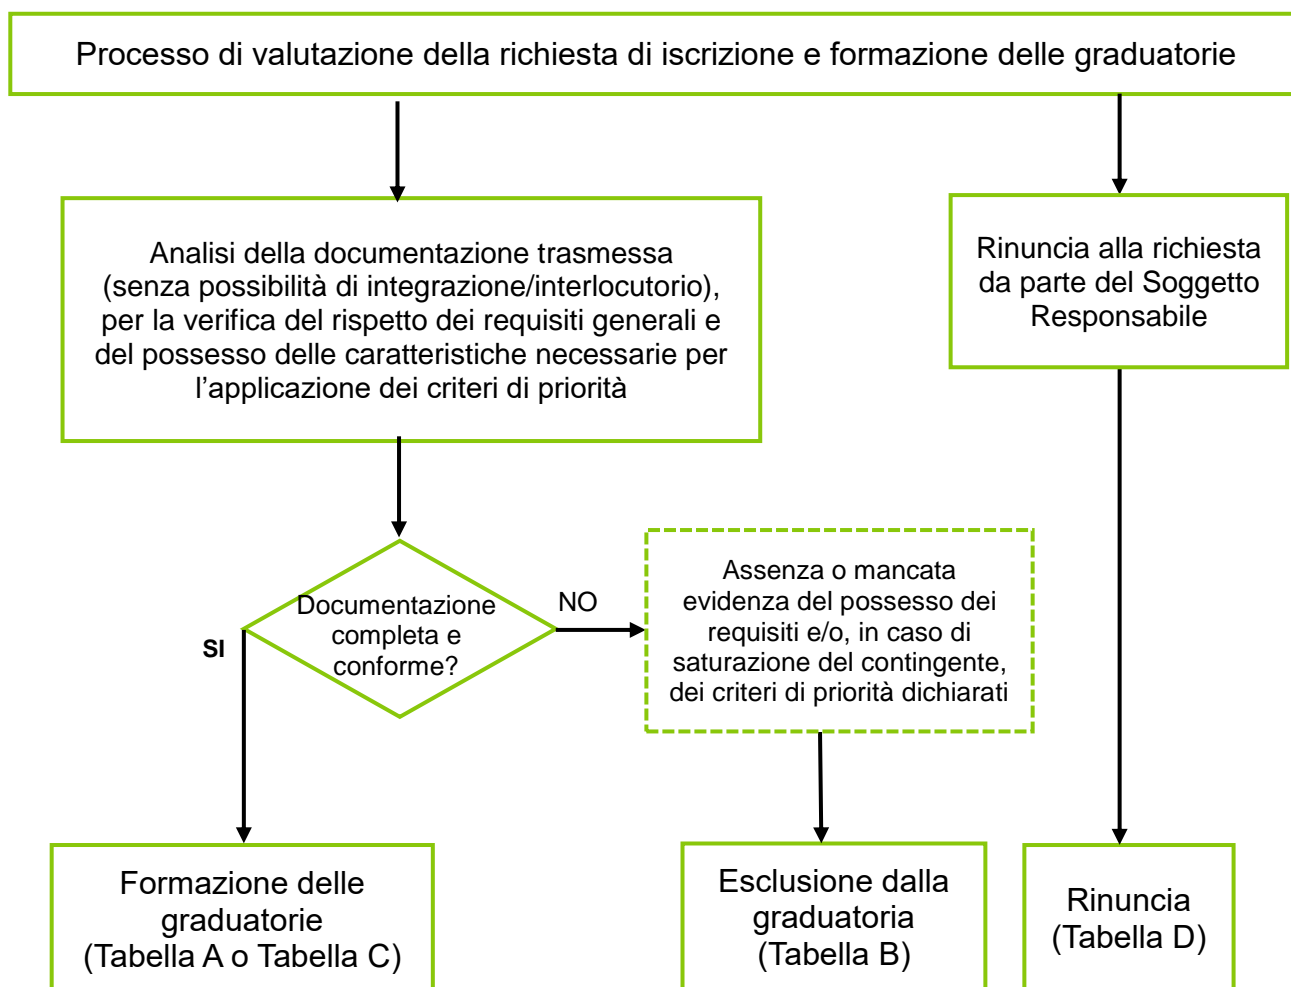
Processo di valutazione della richiesta di iscrizione e formazione delle graduatorie

Analisi della documentazione trasmessa (senza possibilità di integrazione/interlocutorio), per la verifica del rispetto dei requisiti generali e del possesso delle caratteristiche necessarie per l’applicazione dei criteri di priorità

Rinuncia alla richiesta da parte del Soggetto Responsabile

Documentazione completa e conforme?

SI

NO

Assenza o mancata evidenza del possesso dei requisiti e/o, in caso di saturazione del contingente, dei criteri di priorità dichiarati

Formazione delle graduatorie (Tabella A o Tabella C)

Esclusione dalla graduatoria (Tabella B)

Rinuncia (Tabella D)